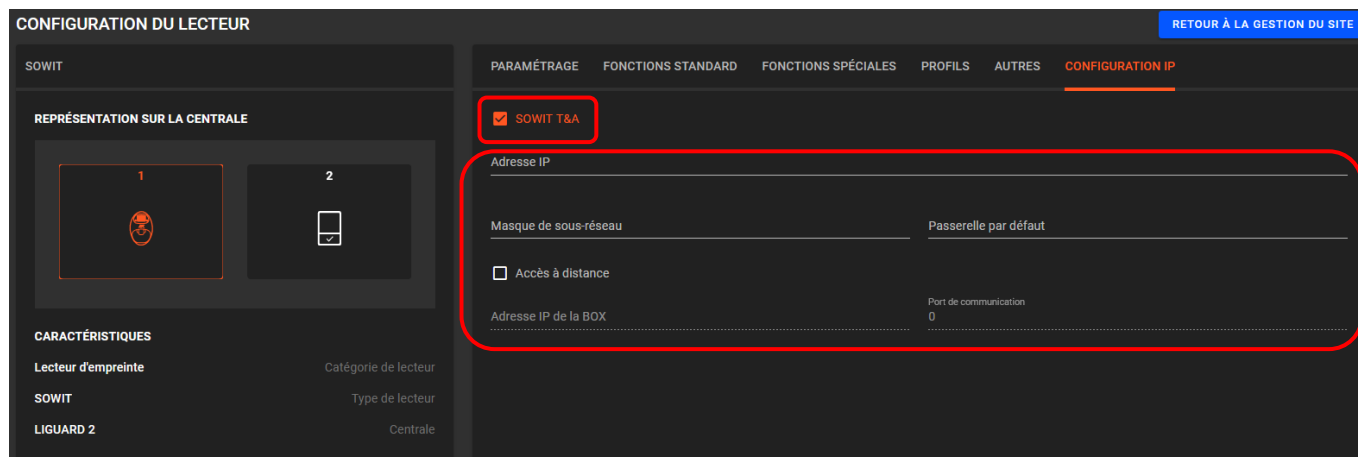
CONFIGURATION DU LECTEUR

RETOUR À LA GESTION DU SITE

SOWIT

REPRÉSENTATION SUR LA CENTRALE

1

2

CARACTÉRISTIQUES

Lecteur d'empreinte
Catégorie de lecteur

SOWIT
Type de lecteur

LIGUARD 2
Centrale

PARAMÉTRAGE FONCTIONS STANDARD FONCTIONS SPÉCIALES PROFILS AUTRES CONFIGURATION IP

SOWIT T&A

Adresse IP

Masque de sous-réseau

Passerelle par défaut

Accès à distance

Adresse IP de la BOX

Port de communication
0